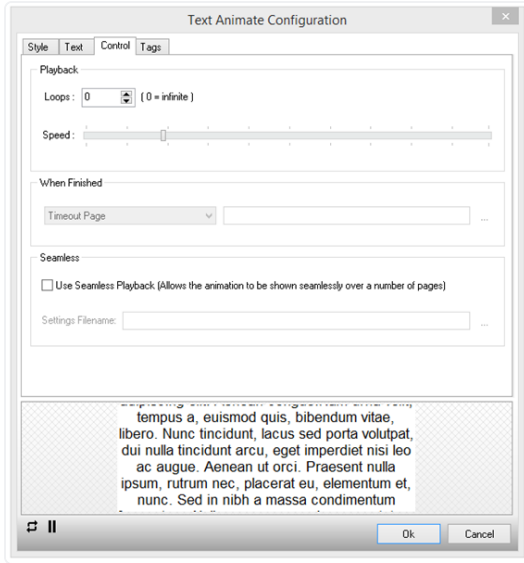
Text Animate Configuration

Style | Text | Control | Tags

Playback

Loops : 0 ( 0 = infinite )

Speed :

When Finished

Timeout Page

...

Seamless

Use Seamless Playback (Allows the animation to be shown seamlessly over a number of pages)

Settings Filename:

...

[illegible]
tempus a, euismod quis, bibendum vitae, libero. Nunc tincidunt, lacus sed porta volutpat, dui nulla tincidunt arcu, eget imperdiet nisi leo ac augue. Aenean ut orci. Praesent nulla ipsum, rutrum nec, placerat eu, elementum et, nunc. Sed in nibh a massa condimentum
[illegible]

Ok

Cancel